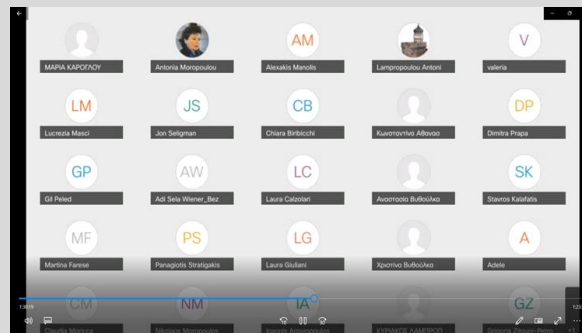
ΜΑΡΙΑ ΚΑΡΟΓΛΟΥ

Antonia Moropoulou

AM

Alexakis Manolis

Lampropoulou Antoni

V

valeria

LM

Lucrezia Masci

JS

Jon Seligman

CB

Chiara Biribicchi

Κωνσταντίνα Αθανασ

DP

Dimitra Prapa

GP

Gil Peled

AW

Adi Sela Wiener_Bez

LC

Laura Calzolari

Αναστασία Βυθούλκα

SK

Stavros Kalafatis

MF

Martina Farese

PS

Panagiotis Stratigakis

LG

Laura Giuliani

Χριστίνα Βυθούλκα

A

Adele

CM

NM

IA

GZ

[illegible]

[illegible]

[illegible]

ΚΥΡΙΑΚΟΣ ΛΑΜΠΡΟΠ

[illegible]

1:28:19

1:23